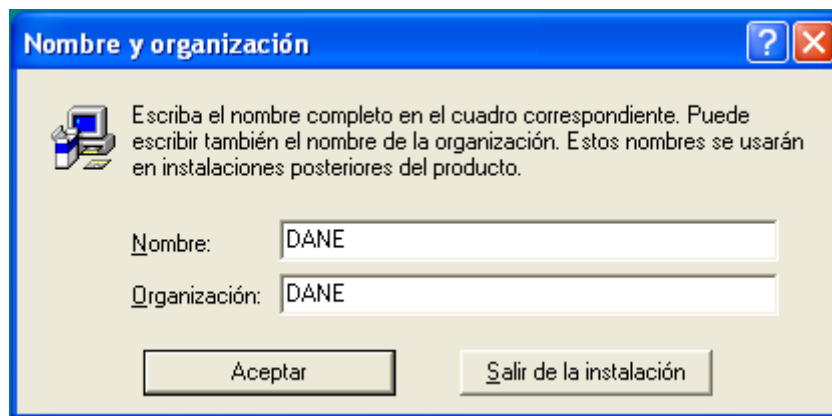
Nombre y organización

Escriba el nombre completo en el cuadro correspondiente. Puede escribir también el nombre de la organización. Estos nombres se usarán en instalaciones posteriores del producto.

Nombre: DANE
Organización: DANE

Aceptar
Salir de la instalación